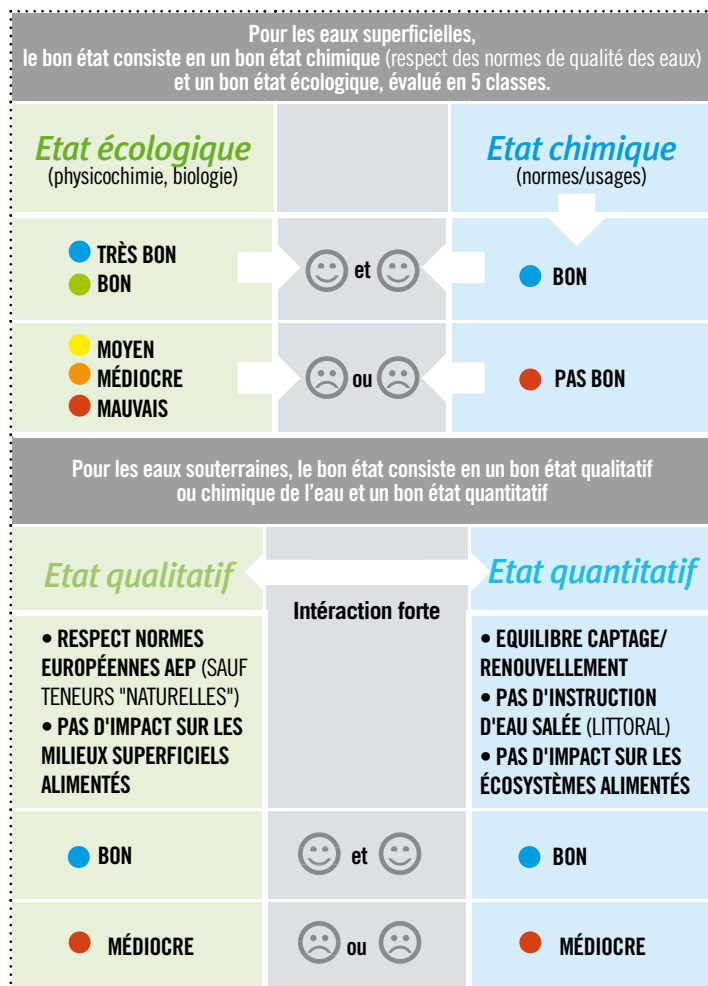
Pour les eaux superficielles, le bon état consiste en un bon état chimique (respect des normes de qualité des eaux) et un bon état écologique, évalué en 5 classes.

| Etat écologique (physicochimie, biologie) | | Etat chimique (normes/usages) |
|---|---|---|
| TRÈS BON<br>BON | et | BON |
| MOYEN<br>MÉDIOCRE<br>MAUVAIS | ou | PAS BON |

Pour les eaux souterraines, le bon état consiste en un bon état qualitatif ou chimique de l'eau et un bon état quantitatif

| Etat qualitatif | Intéraction forte | Etat quantitatif |
|---|---|---|
| • RESPECT NORMES EUROPÉENNES AEP (SAUF TENEURS "NATURELLES")<br>• PAS D'IMPACT SUR LES MILIEUX SUPERFICIELS ALIMENTÉS | | • EQUILIBRE CAPTAGE/ RENOUVELLEMENT<br>• PAS D'INSTRUCTION D'EAU SALÉE (LITTORAL)<br>• PAS D'IMPACT SUR LES ÉCOSYSTÈMES ALIMENTÉS |
| BON | et | BON |
| MÉDIOCRE | ou | MÉDIOCRE |